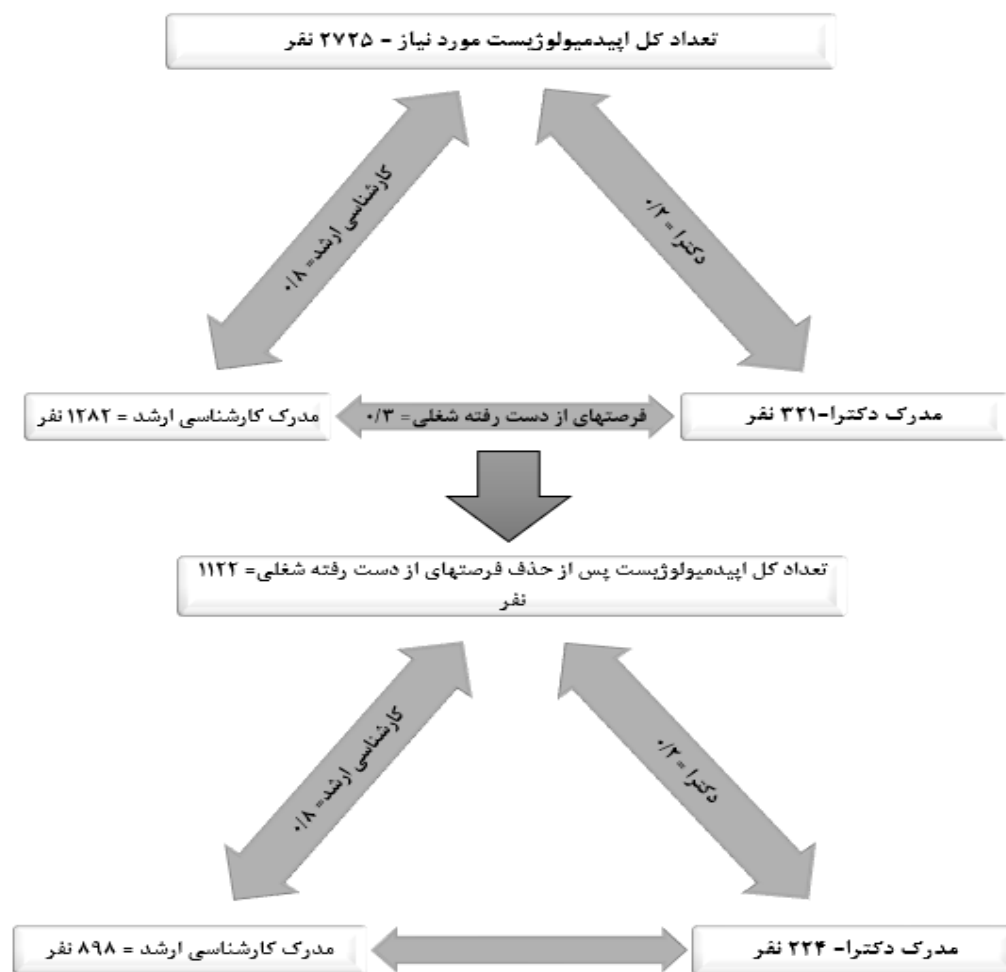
تعداد کل اپیدمیولوژیست مورد نیاز - ۲۷۲۵ نفر

کارشناسی ارشد = ۰/۸

دکترا = ۰/۲

مدرک کارشناسی ارشد = ۱۲۸۲ نفر

فرصتهای از دست رفته شغلی = ۰/۳

مدرک دکترا-۳۲۱ نفر

تعداد کل اپیدمیولوژیست پس از حذف فرصتهای از دست رفته شغلی= ۱۱۲۲ نفر

کارشناسی ارشد = ۰/۸

دکترا = ۰/۲

مدرک کارشناسی ارشد = ۸۹۸ نفر

مدرک دکترا- ۲۲۴ نفر